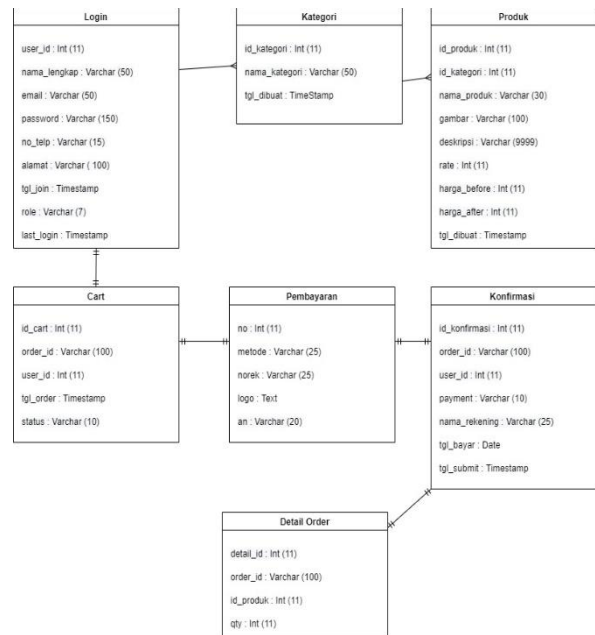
Login

user_id : Int (11)

nama_lengkap : Varchar (50)

email : Varchar (50)

password : Varchar (150)

no_telp : Varchar (15)

alamat : Varchar ( 100)

tgl_join : Timestamp

role : Varchar (7)

last_login : Timestamp

Kategori

id_kategori : Int (11)

nama_kategori : Varchar (50)

tgl_dibuat : TimeStamp

Produk

id_produk : Int (11)

id_kategori : Int (11)

nama_produk : Varchar (30)

gambar : Varchar (100)

deskripsi : Varchar (9999)

rate : Int (11)

harga_before : Int (11)

harga_after : Int (11)

tgl_dibuat : Timestamp

Cart

id_cart : Int (11)

order_id : Varchar (100)

user_id : Int (11)

tgl_order : Timestamp

status : Varchar (10)

Pembayaran

no : Int (11)

metode : Varchar (25)

norek : Varchar (25)

logo : Text

an : Varchar (20)

Konfirmasi

id_konfirmasi : Int (11)

order_id : Varchar (100)

user_id : Int (11)

payment : Varchar (10)

nama_rekening : Varchar (25)

tgl_bayar : Date

tgl_submit : Timestamp

Detail Order

detail_id : Int (11)

order_id : Varchar (100)

id_produk : Int (11)

qty : Int (11)